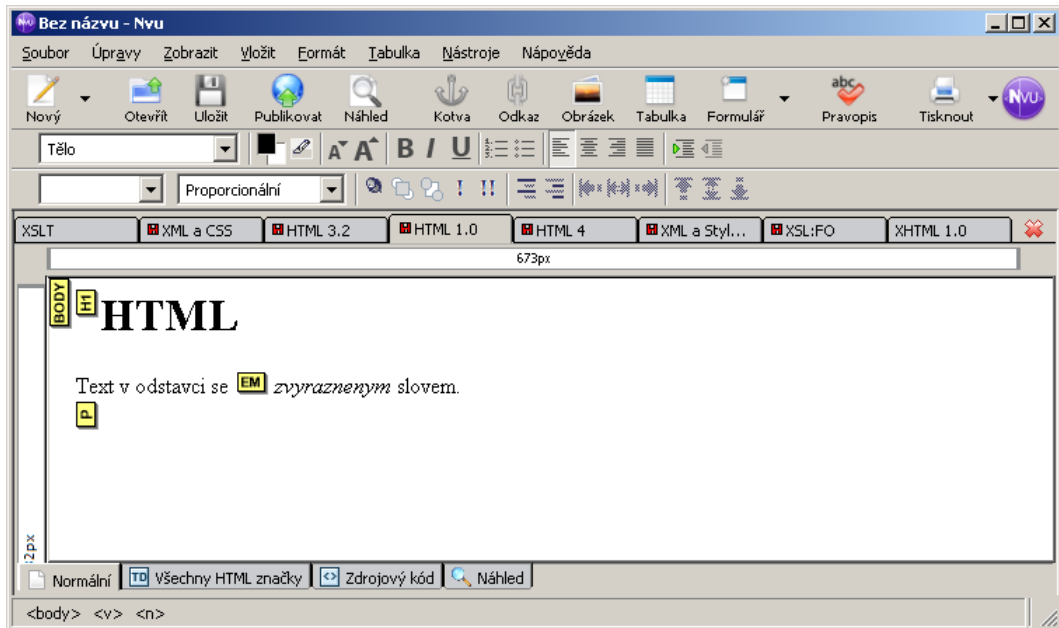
Bez názvu - Nvu

Soubor Úpravy Zobrazit Vložit Formát Tabulka Nástroje Nápověda

Nový Otevřít Uložit Publikovat Náhled Kotva Odkaz Obrázek Tabulka Formulář Pravopis Tisknout

Tělo

Proporcionální

XSLT | XML a CSS | HTML 3.2 | HTML 1.0 | HTML 4 | XML a Styl... | XSL:FO | XHTML 1.0

673px

BODY H1 HTML

Text v odstavci se EM *zvyraznenym* slovem.

P

2px

Normální | TD Všechny HTML značky | Zdrojový kód | Náhled

<body> <v> <n>